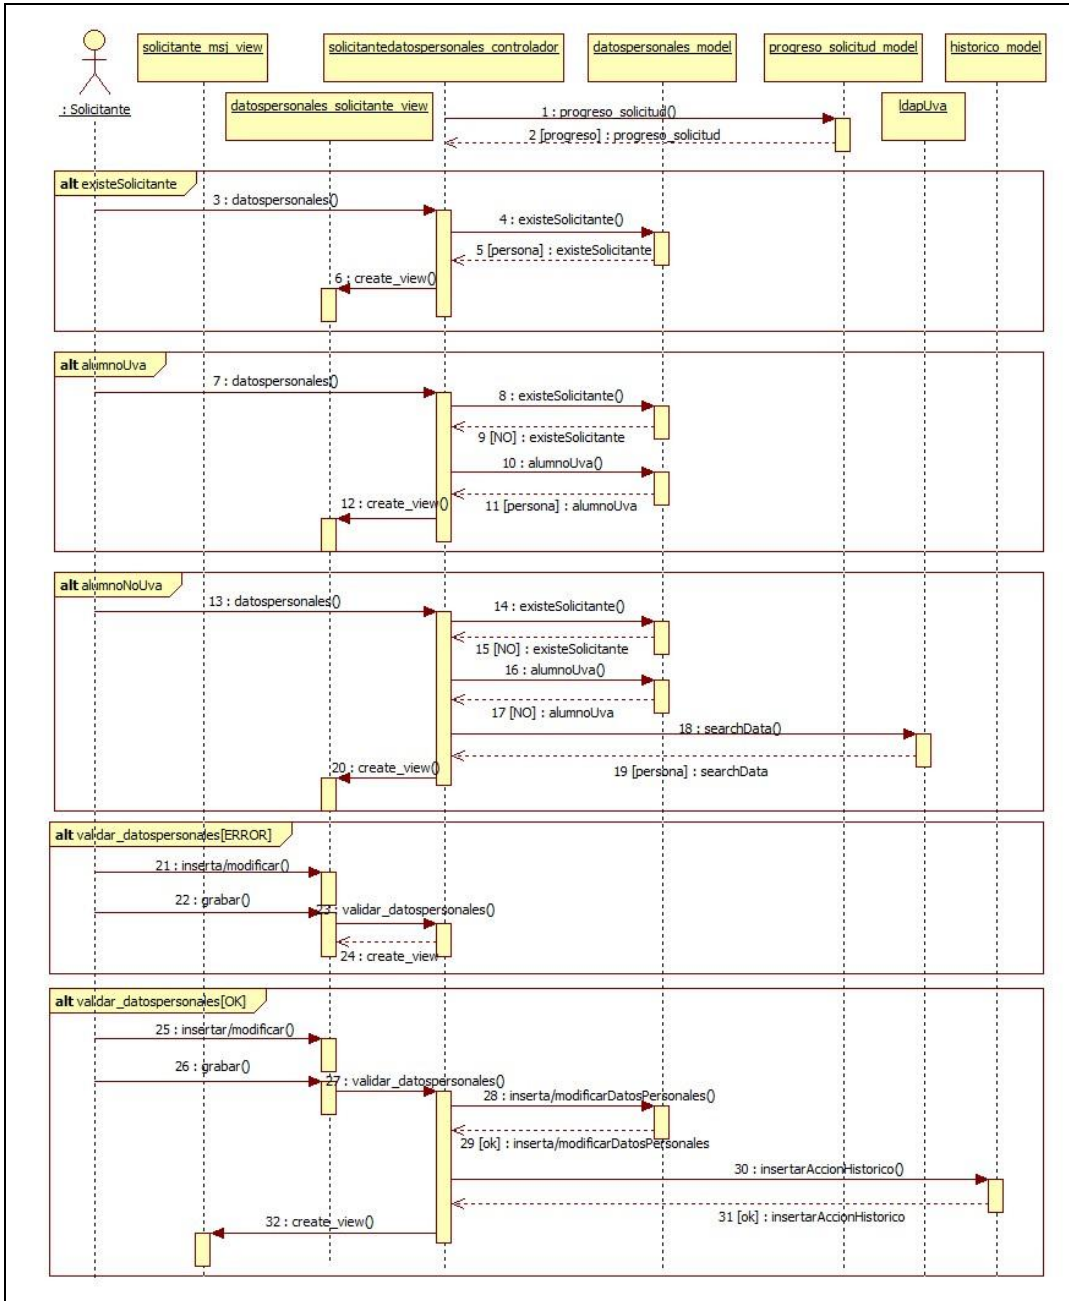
: Solicitante

solicitante_msj_view

solicitantedatospersonales_controlador

datospersonales_model

progreso_solicitud_model

historico_model

datospersonales_solicitante_view

ldapUva

1 : progreso_solicitud()

2 [progreso] : progreso_solicitud

alt existeSolicitante

3 : datospersonales()

4 : existeSolicitante()

5 [persona] : existeSolicitante

6 : create_view()

alt alumnoUva

7 : datospersonales()

8 : existeSolicitante()

9 [NO] : existeSolicitante

10 : alumnoUva()

11 [persona] : alumnoUva

12 : create_view()

alt alumnoNoUva

13 : datospersonales()

14 : existeSolicitante()

15 [NO] : existeSolicitante

16 : alumnoUva()

17 [NO] : alumnoUva

18 : searchData()

19 [persona] : searchData

20 : create_view()

alt validar_datospersonales[ERROR]

21 : inserta/modificar()

22 : grabar()

23 : validar_datospersonales()

24 : create_view

alt validar_datospersonales[OK]

25 : insertar/modificar()

26 : grabar()

27 : validar_datospersonales()

28 : inserta/modificarDatosPersonales()

29 [ok] : inserta/modificarDatosPersonales

30 : insertarAccionHistorico()

31 [ok] : insertarAccionHistorico

32 : create_view()